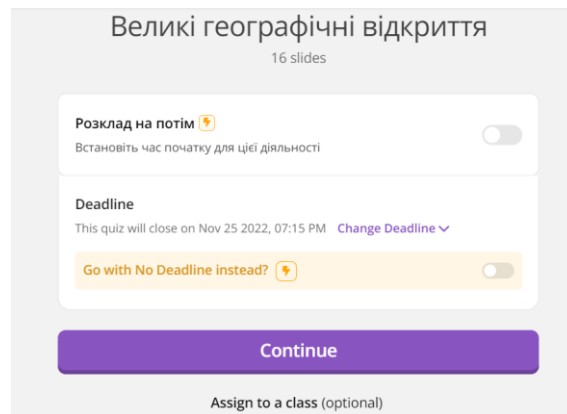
Великі географічні відкриття
16 slides

Розклад на потім

Встановіть час початку для цієї діяльності

Deadline

This quiz will close on Nov 25 2022, 07:15 PM Change Deadline

Go with No Deadline instead?

Continue

Assign to a class (optional)